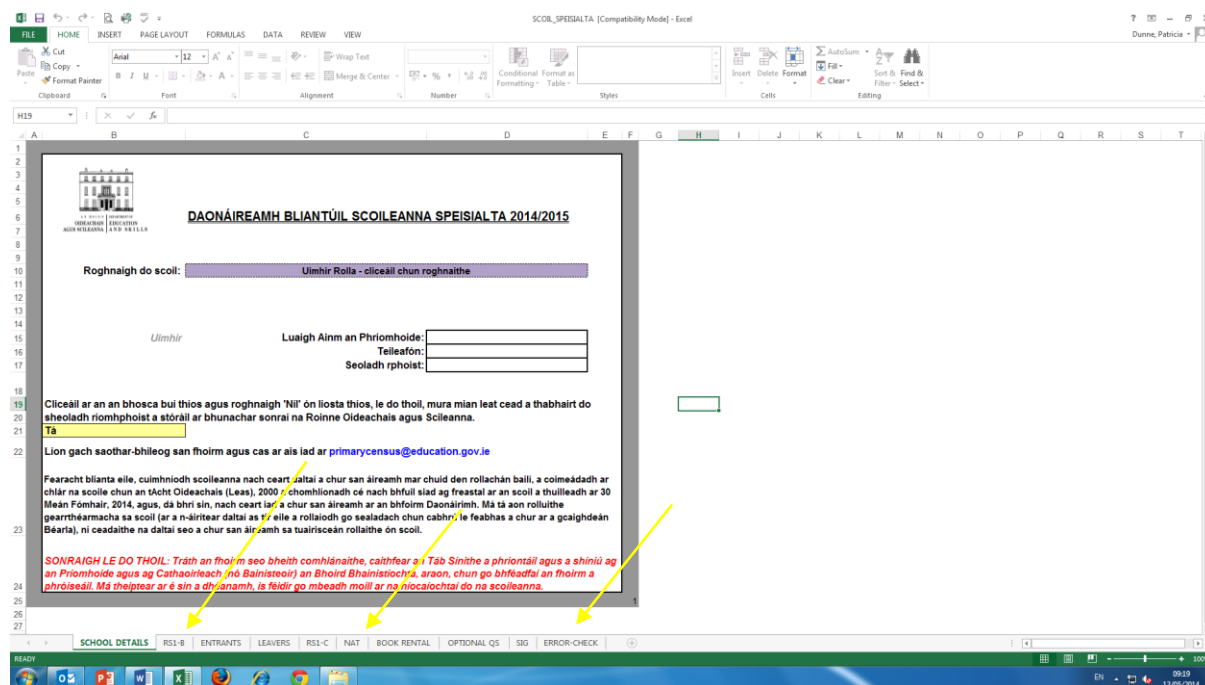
SCOIL_SPEISIALTA [Compatibility Mode] - Excel

? – □ ×

FILE HOME INSERT PAGE LAYOUT FORMULAS DATA REVIEW VIEW Dunne, Patricia

Cut Copy Format Painter Paste Clipboard
Arial 12 A A B I U Font
Wrap Text Merge & Center Alignment
Number
Conditional Formatting Format as Table Styles
Insert Delete Format Cells
AutoSum Fill Clear Sort & Filter Find & Select Editing

H19 fx

A B C D E F G H I J K L M N O P Q R S T

AN ROINN OIDEACHAIS AGUS SCILEANNA | DEPARTMENT OF EDUCATION AND SKILLS

DAONÁIREAMH BLIANTÚIL SCOILEANNA SPEISIALTA 2014/2015

Roghnaigh do scoil: Uimhir Rolla - cliceáil chun roghnaithe

Uimhir

Luaigh Ainm an Phríomhoide:
Teileafón:
Seoladh rphoist:

Cliceáil ar an an bhosca buí thíos agus roghnaigh 'Níl' ón liosta thíos, le do thoil, mura mian leat cead a thabhairt do sheoladh ríomhphoist a stóráil ar bhunachar sonraí na Roinne Oideachais agus Scileanna.

Tá

Líon gach saothar-bhileog san fhoirm agus cas ar ais iad ar primarycensus@education.gov.ie

Fearacht blianta eile, cuimhníodh scoileanna nach ceart daltaí a chur san áireamh mar chuid den rollachán baili, a coimeádadh ar chlár na scoile chun an tAcht Oideachais (Leas), 2000 a chomhlíonadh cé nach bhfuil siad ag freastal ar an scoil a thuilleadh ar 30 Meán Fómhair, 2014, agus, dá bhrí sin, nach ceart iad a chur san áireamh ar an bhfoirm Daonáirimh. Má tá aon rolluithe gearrthéarmacha sa scoil (ar a n-áirítear daltaí as scoil eile a rollaíodh go sealadach chun cabhrú le feabhas a chur ar a gcaighdeán Béarla), ní ceadaithe na daltaí seo a chur san áireamh sa tuairisceán rolluithe ón scoil.

SONRAIGH LE DO THOIL: Tráth an fhoirm seo bheith comhlánaithe, caithfear an Táb Sínithe a phriontáil agus a shíniú ag an Príomhoide agus ag Cathaoirleach (nó Bainisteoir) an Bhoird Bhainistíochta, araon, chun go bhféadfaí an fhoirm a phróiseáil. Má theiptear ar é sin a dhéanamh, is féidir go mbeadh moill ar na híocaíochtaí do na scoileanna.

1

SCHOOL DETAILS RS1-B ENTRANTS LEAVERS RS1-C NAT BOOK RENTAL OPTIONAL QS SIG ERROR-CHECK

READY

EN 09:19 100%